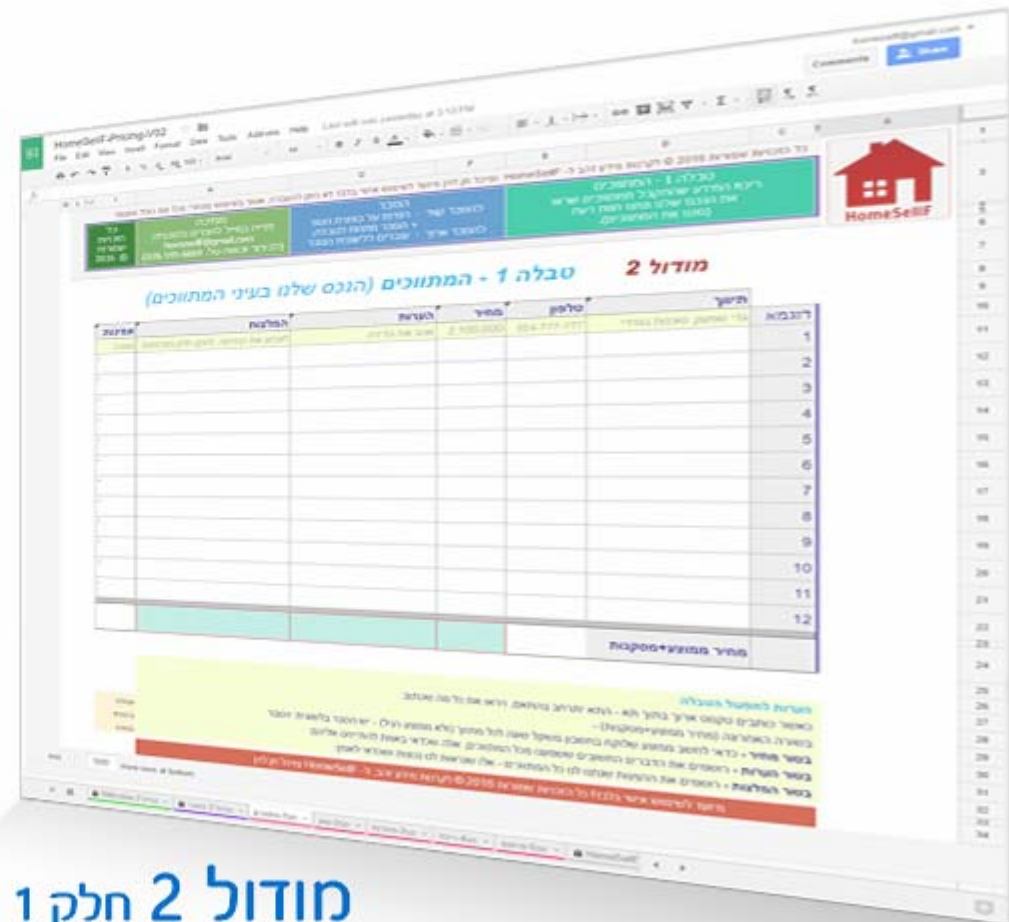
HomeSellF-Pricing-V02
File Edit View Insert Format Data Tools Add-ons Help

Comments Share

HomeSellF

מודול 2

טבלה 1 - המתווכים (הנכס שלנו בעיני המתווכים)

| מספר | תיווך | טלפון | מחיר | הערות | המלצות | פגישה |
|---|---|---|---|---|---|---|
| 1 | | | | | | |
| 2 | | | | | | |
| 3 | | | | | | |
| 4 | | | | | | |
| 5 | | | | | | |
| 6 | | | | | | |
| 7 | | | | | | |
| 8 | | | | | | |
| 9 | | | | | | |
| 10 | | | | | | |
| 11 | | | | | | |
| 12 | | | | | | |

מחיר ממוצע+מסקנות

הערות למילוי הטבלה

בטור מחיר

בטור הערות

בטור המלצות

מודול 2 חלק 1